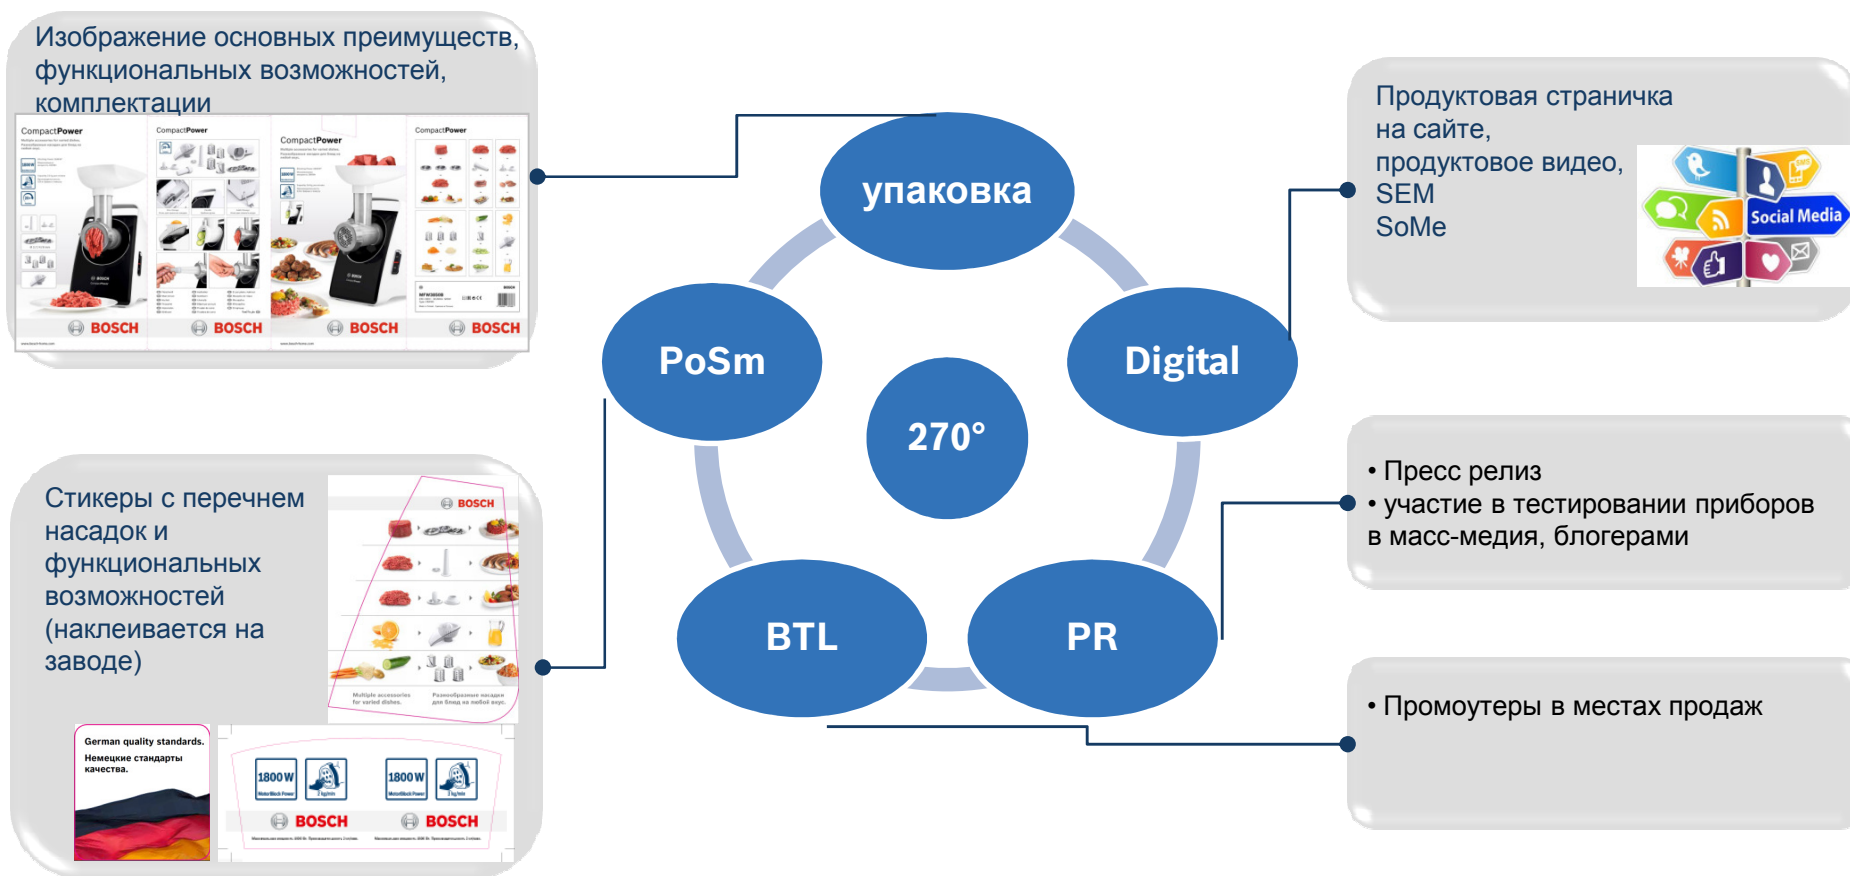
Изображение основных преимуществ, функциональных возможностей, комплектации

CompactPower

CompactPower

CompactPower

CompactPower

BOSCH

BOSCH

BOSCH

BOSCH

Стикеры с перечнем насадок и функциональных возможностей (наклеивается на заводе)

BOSCH

Multiple accessories for varied dishes.

Разнообразные насадки для блюд на любой вкус.

German quality standards.

Немецкие стандарты качества.

1800 W

1800 W

BOSCH

BOSCH

упаковка

PoSm

Digital

270°

BTL

PR

Продуктовая страничка на сайте, продуктовое видео, SEM SoMe

Social Media

• Пресс релиз
• участие в тестировании приборов в масс-медиа, блогерами

• Промоутеры в местах продаж